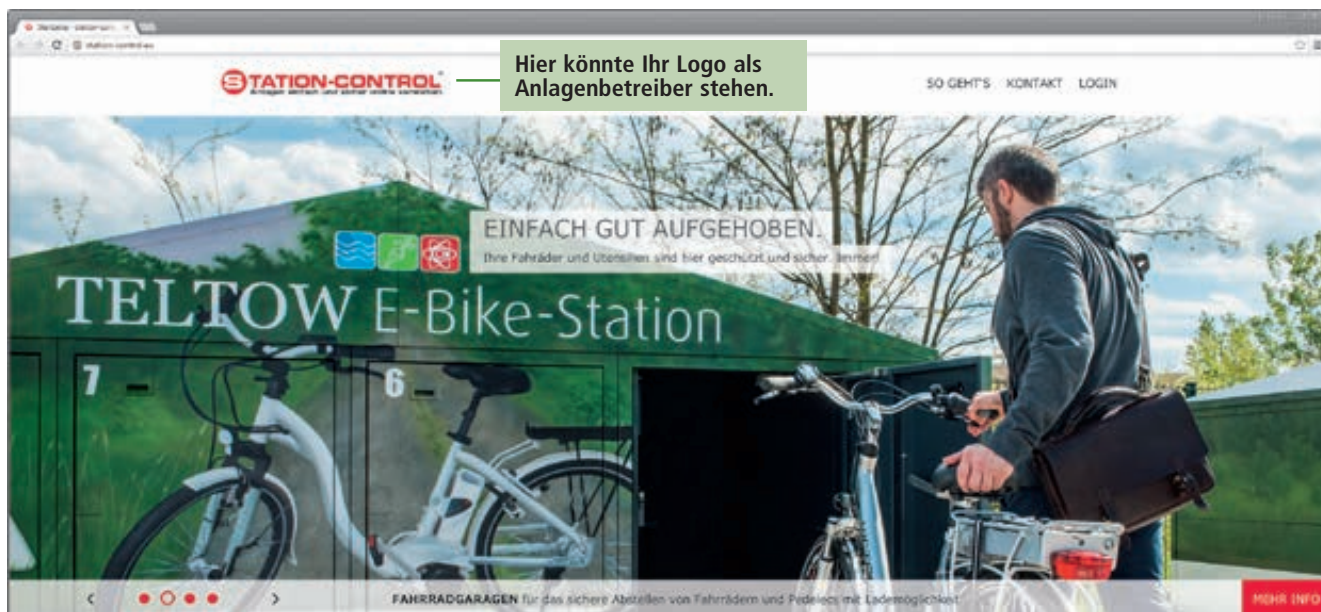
STATION-CONTROL

Hier könnte Ihr Logo als Anlagenbetreiber stehen.

SO GEHT'S KONTAKT LOGIN

EINFACH GUT AUFGEHOBEN.

Ihre Fahrräder und Utensilien sind hier geschützt und sicher. Immer!

TELTOW E-Bike-Station

7

6

FAHRRADGARAGEN für das sichere Abstellen von Fahrrädern und Pedelecs mit Lademöglichkeit

MEHR INFO